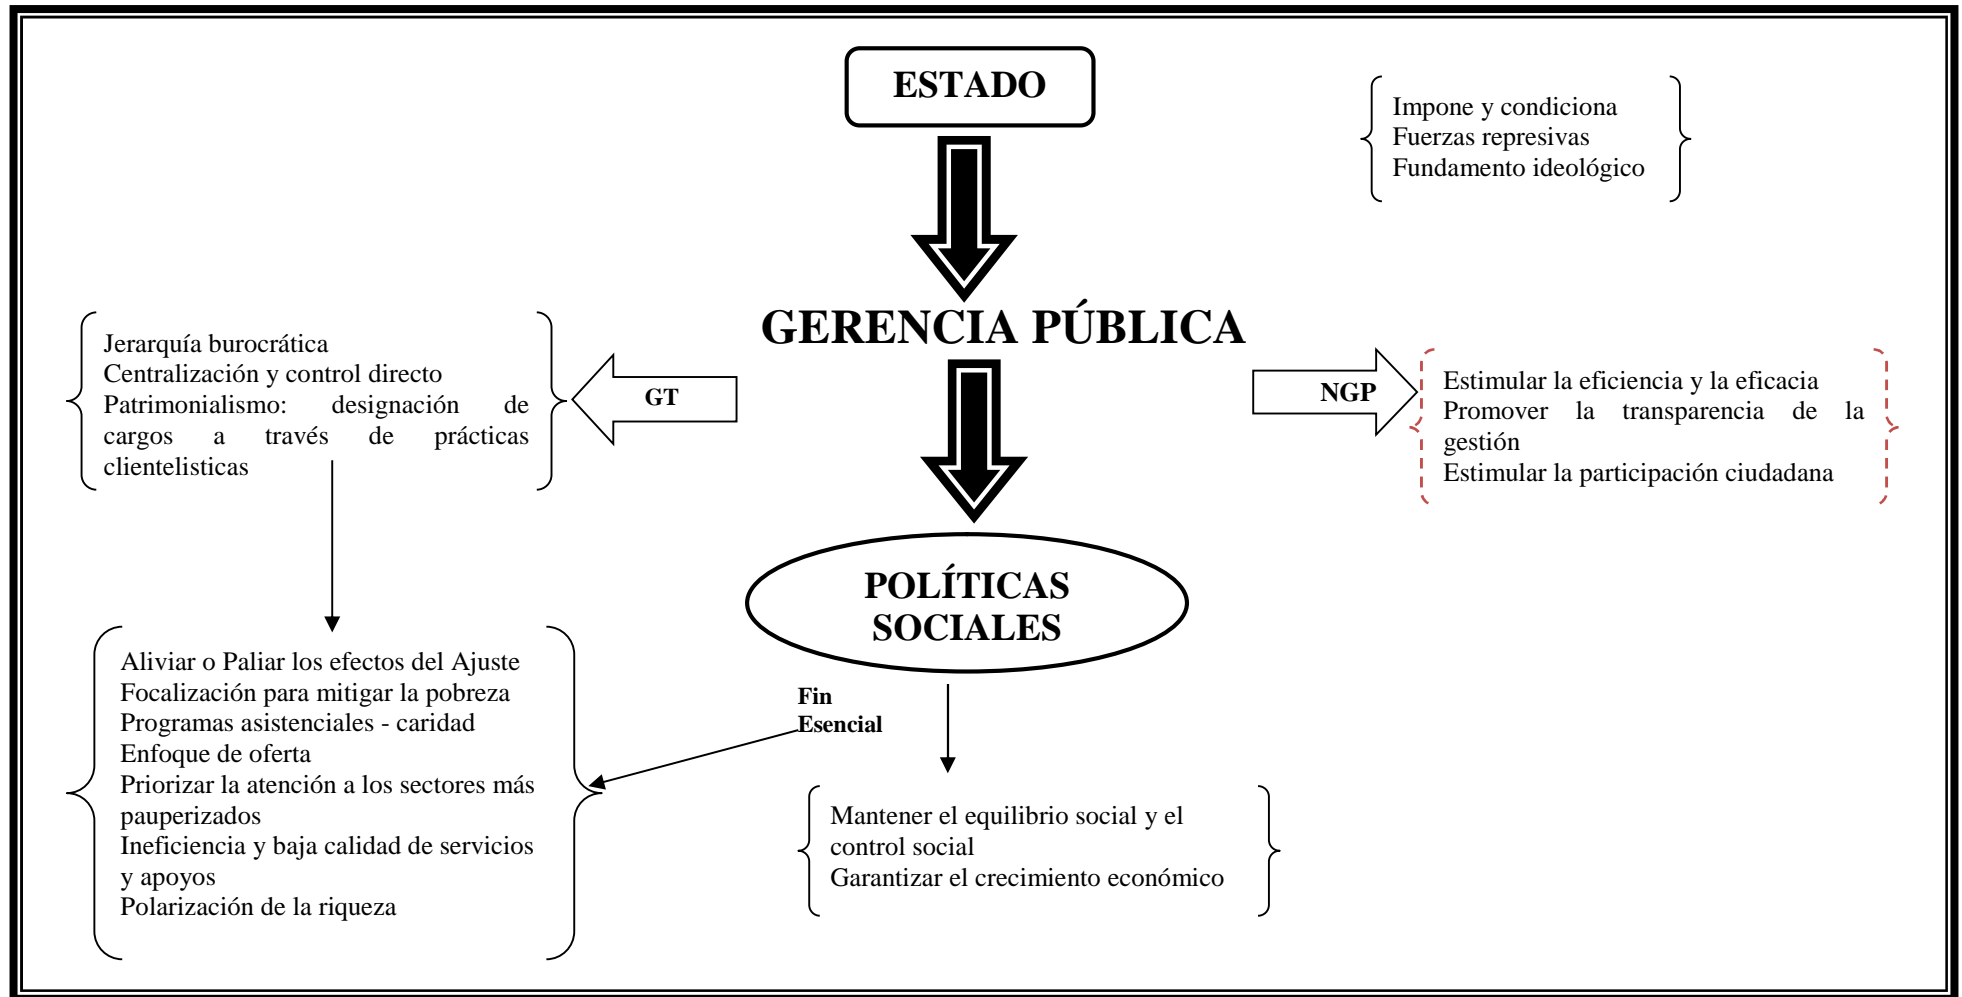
ESTADO

Impone y condiciona
Fuerzas represivas
Fundamento ideológico

GERENCIA PÚBLICA

Jerarquía burocrática
Centralización y control directo
Patrimonialismo: designación de cargos a través de prácticas clientelisticas

GT

NGP

Estimular la eficiencia y la eficacia
Promover la transparencia de la gestión
Estimular la participación ciudadana

POLÍTICAS SOCIALES

Aliviar o Paliar los efectos del Ajuste
Focalización para mitigar la pobreza
Programas asistenciales - caridad
Enfoque de oferta
Priorizar la atención a los sectores más pauperizados
Ineficiencia y baja calidad de servicios y apoyos
Polarización de la riqueza

Fin Esencial

Mantener el equilibrio social y el control social
Garantizar el crecimiento económico